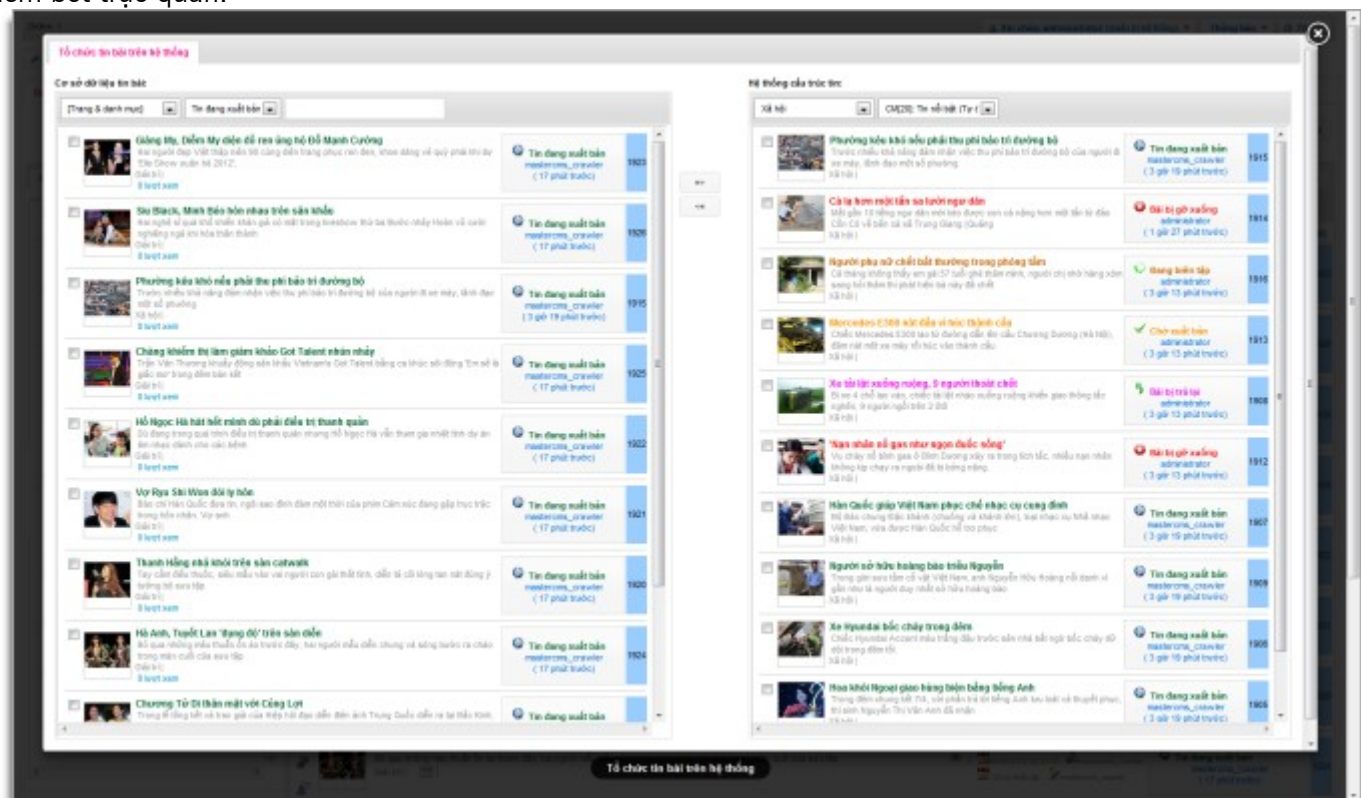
Tổ chức tin bài trên hệ thống

Cơ sở dữ liệu tin bài

[Trang & danh mục] | Tin đang xuất bản

Giáng My, Diễm My diện đồ ren ủng hộ Đỗ Mạnh Cường
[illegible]
3 lượt xem
Tin đang xuất bản
mastercms_crawler
( 17 phút trước)
1923

Siu Black, Minh Béo hôn nhau trên sân khấu
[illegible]
3 lượt xem
Tin đang xuất bản
mastercms_crawler
( 17 phút trước)
1926

Phường kêu khó nếu phải thu phí bảo trì đường bộ
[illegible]
Xã hội
3 lượt xem
Tin đang xuất bản
mastercms_crawler
( 3 giờ 19 phút trước)
1915

Chàng khiếm thị làm giám khảo Got Talent nhún nhảy
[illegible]
3 lượt xem
Tin đang xuất bản
mastercms_crawler
( 17 phút trước)
1925

Hồ Ngọc Hà hát hết mình dù phải điều trị thanh quản
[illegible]
3 lượt xem
Tin đang xuất bản
mastercms_crawler
( 17 phút trước)
1922

Vợ Ryu Shi Won đòi ly hôn
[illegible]
3 lượt xem
Tin đang xuất bản
mastercms_crawler
( 17 phút trước)
1921

Thanh Hằng nhả khói trên sàn catwalk
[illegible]
3 lượt xem
Tin đang xuất bản
mastercms_crawler
( 17 phút trước)
1920

Hà Anh, Tuyết Lan 'đụng độ' trên sàn diễn
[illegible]
3 lượt xem
Tin đang xuất bản
mastercms_crawler
( 17 phút trước)
1924

Chương Tử Di thân mật với Củng Lợi
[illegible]
Tin đang xuất bản

Hệ thống cấu trúc tin

Xã hội | CM[20]: Tin nổi bật (Ty t

Phường kêu khó nếu phải thu phí bảo trì đường bộ
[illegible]
Xã hội
Tin đang xuất bản
mastercms_crawler
( 3 giờ 19 phút trước)
1915

Cá lạ hơn một tấn sa lưới ngư dân
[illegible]
Xã hội
Bài bị gỡ xuống
administrator
( 1 giờ 27 phút trước)
1914

Người phụ nữ chết bất thường trong phòng tắm
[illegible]
Xã hội
Đang biên tập
administrator
( 3 giờ 13 phút trước)
1916

Mercedes E300 nát đầu vì húc thành cầu
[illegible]
Xã hội
Chờ xuất bản
administrator
( 3 giờ 13 phút trước)
1913

Xe tải lật xuống ruộng, 9 người thoát chết
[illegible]
Xã hội
Bài bị trả lại
administrator
( 3 giờ 13 phút trước)
1908

'Nạn nhân nổ gas như ngọn đuốc sống'
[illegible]
Xã hội
Bài bị gỡ xuống
administrator
( 3 giờ 13 phút trước)
1912

Hàn Quốc giúp Việt Nam phục chế nhạc cụ cung đình
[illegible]
Xã hội
Tin đang xuất bản
mastercms_crawler
( 3 giờ 19 phút trước)
1907

Người sở hữu hoàng bào triều Nguyễn
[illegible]
Xã hội
Tin đang xuất bản
mastercms_crawler
( 3 giờ 19 phút trước)
1909

Xe Hyundai bốc cháy trong đêm
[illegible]
Xã hội
Tin đang xuất bản
mastercms_crawler
( 3 giờ 19 phút trước)
1906

Hoa khôi Ngoại giao hùng biện bằng tiếng Anh
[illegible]
Xã hội
Tin đang xuất bản
mastercms_crawler
( 3 giờ 19 phút trước)
1905

Tổ chức tin bài trên hệ thống